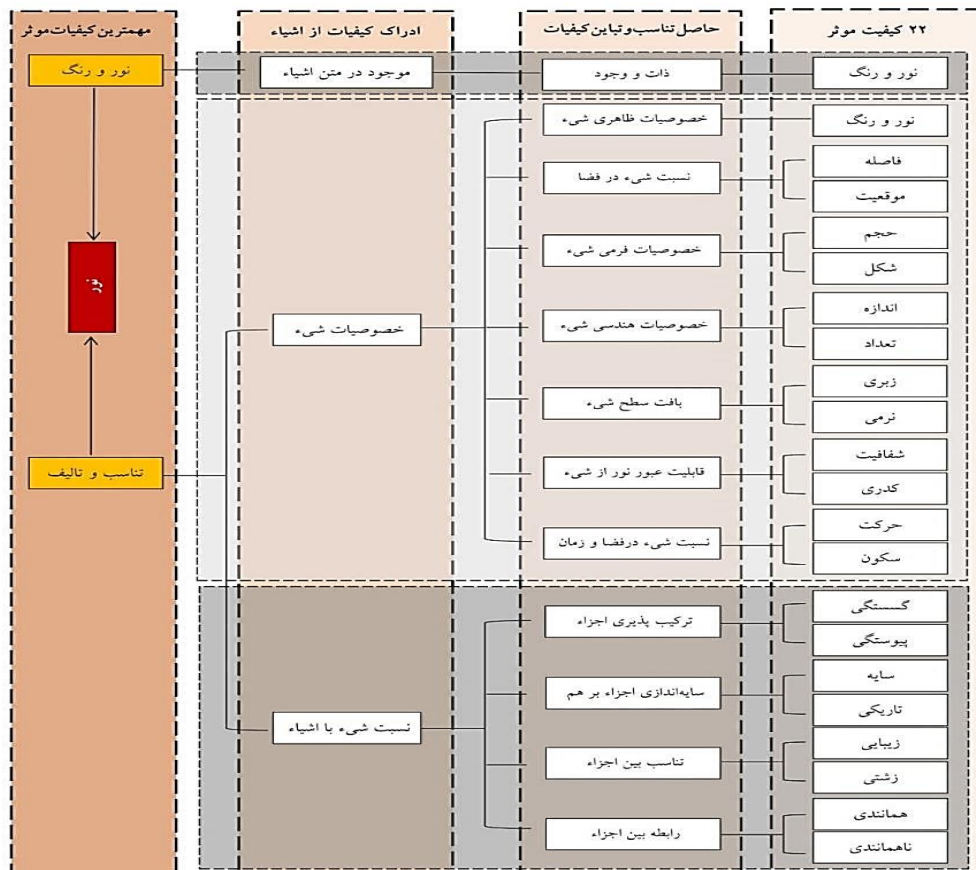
۲۲ کیفیت موثر

حاصل تناسب و تباین کیفیات

ادراک کیفیات از اشیاء

مهمترین کیفیات موثر

نور و رنگ

ذات و وجود

موجود در متن اشیاء

نور و رنگ

نور و رنگ

خصوصیات ظاهری شیء

فاصله

موقعیت

نسبت شیء در فضا

حجم

شکل

خصوصیات فرمی شیء

اندازه

تعداد

خصوصیات هندسی شیء

خصوصیات شیء

نور

زبری

نرمی

بافت سطح شیء

شفافیت

کدری

قابلیت عبور نور از شیء

تناسب و تالیف

حرکت

سکون

نسبت شیء درفضا و زمان

گسستگی

پیوستگی

ترکیب پذیری اجزاء

سایه

تاریکی

سایه‌اندازی اجزاء بر هم

نسبت شیء با اشیاء

زیبایی

زشتی

تناسب بین اجزاء

همانندی

ناهمانندی

رابطه بین اجزاء